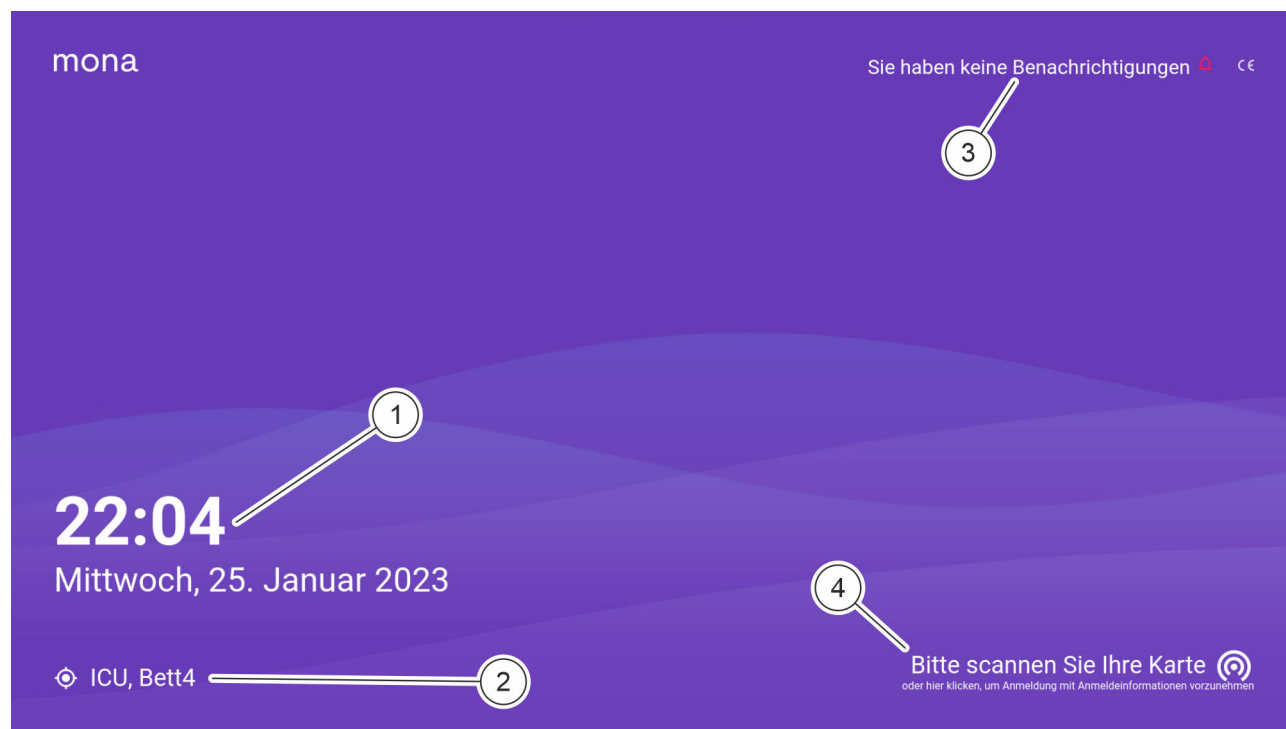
mona

Sie haben keine Benachrichtigungen

CE

3

1

22:04

Mittwoch, 25. Januar 2023

4

Bitte scannen Sie Ihre Karte

oder hier klicken, um Anmeldung mit Anmeldeinformationen vorzunehmen

ICU, Bett4

2